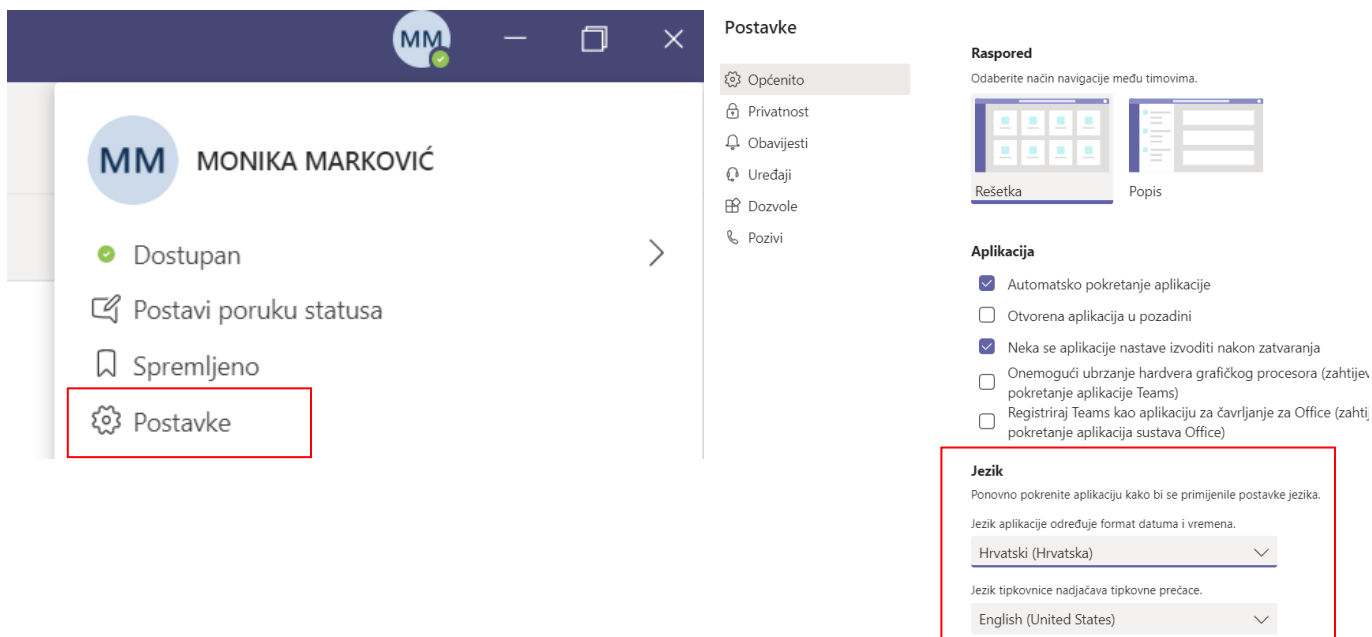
MM

MM MONIKA MARKOVIĆ

Dostupan

Postavi poruku statusa

Spremljeno

Postavke

Postavke

Općenito
Privatnost
Obavijesti
Uređaji
Dozvole
Pozivi

Raspored

Odaberite način navigacije među timovima.

Rešetka

Popis

Aplikacija

Automatsko pokretanje aplikacije

Otvorena aplikacija u pozadini

Neka se aplikacije nastave izvoditi nakon zatvaranja

Onemogući ubrzanje hardvera grafičkog procesora (zahtijev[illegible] pokretanje aplikacije Teams)

Registriraj Teams kao aplikaciju za čavrljanje za Office (zahti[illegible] pokretanje aplikacija sustava Office)

Jezik

Ponovno pokrenite aplikaciju kako bi se primijenile postavke jezika.

Jezik aplikacije određuje format datuma i vremena.

Hrvatski (Hrvatska)

Jezik tipkovnice nadjačava tipkovne prečace.

English (United States)